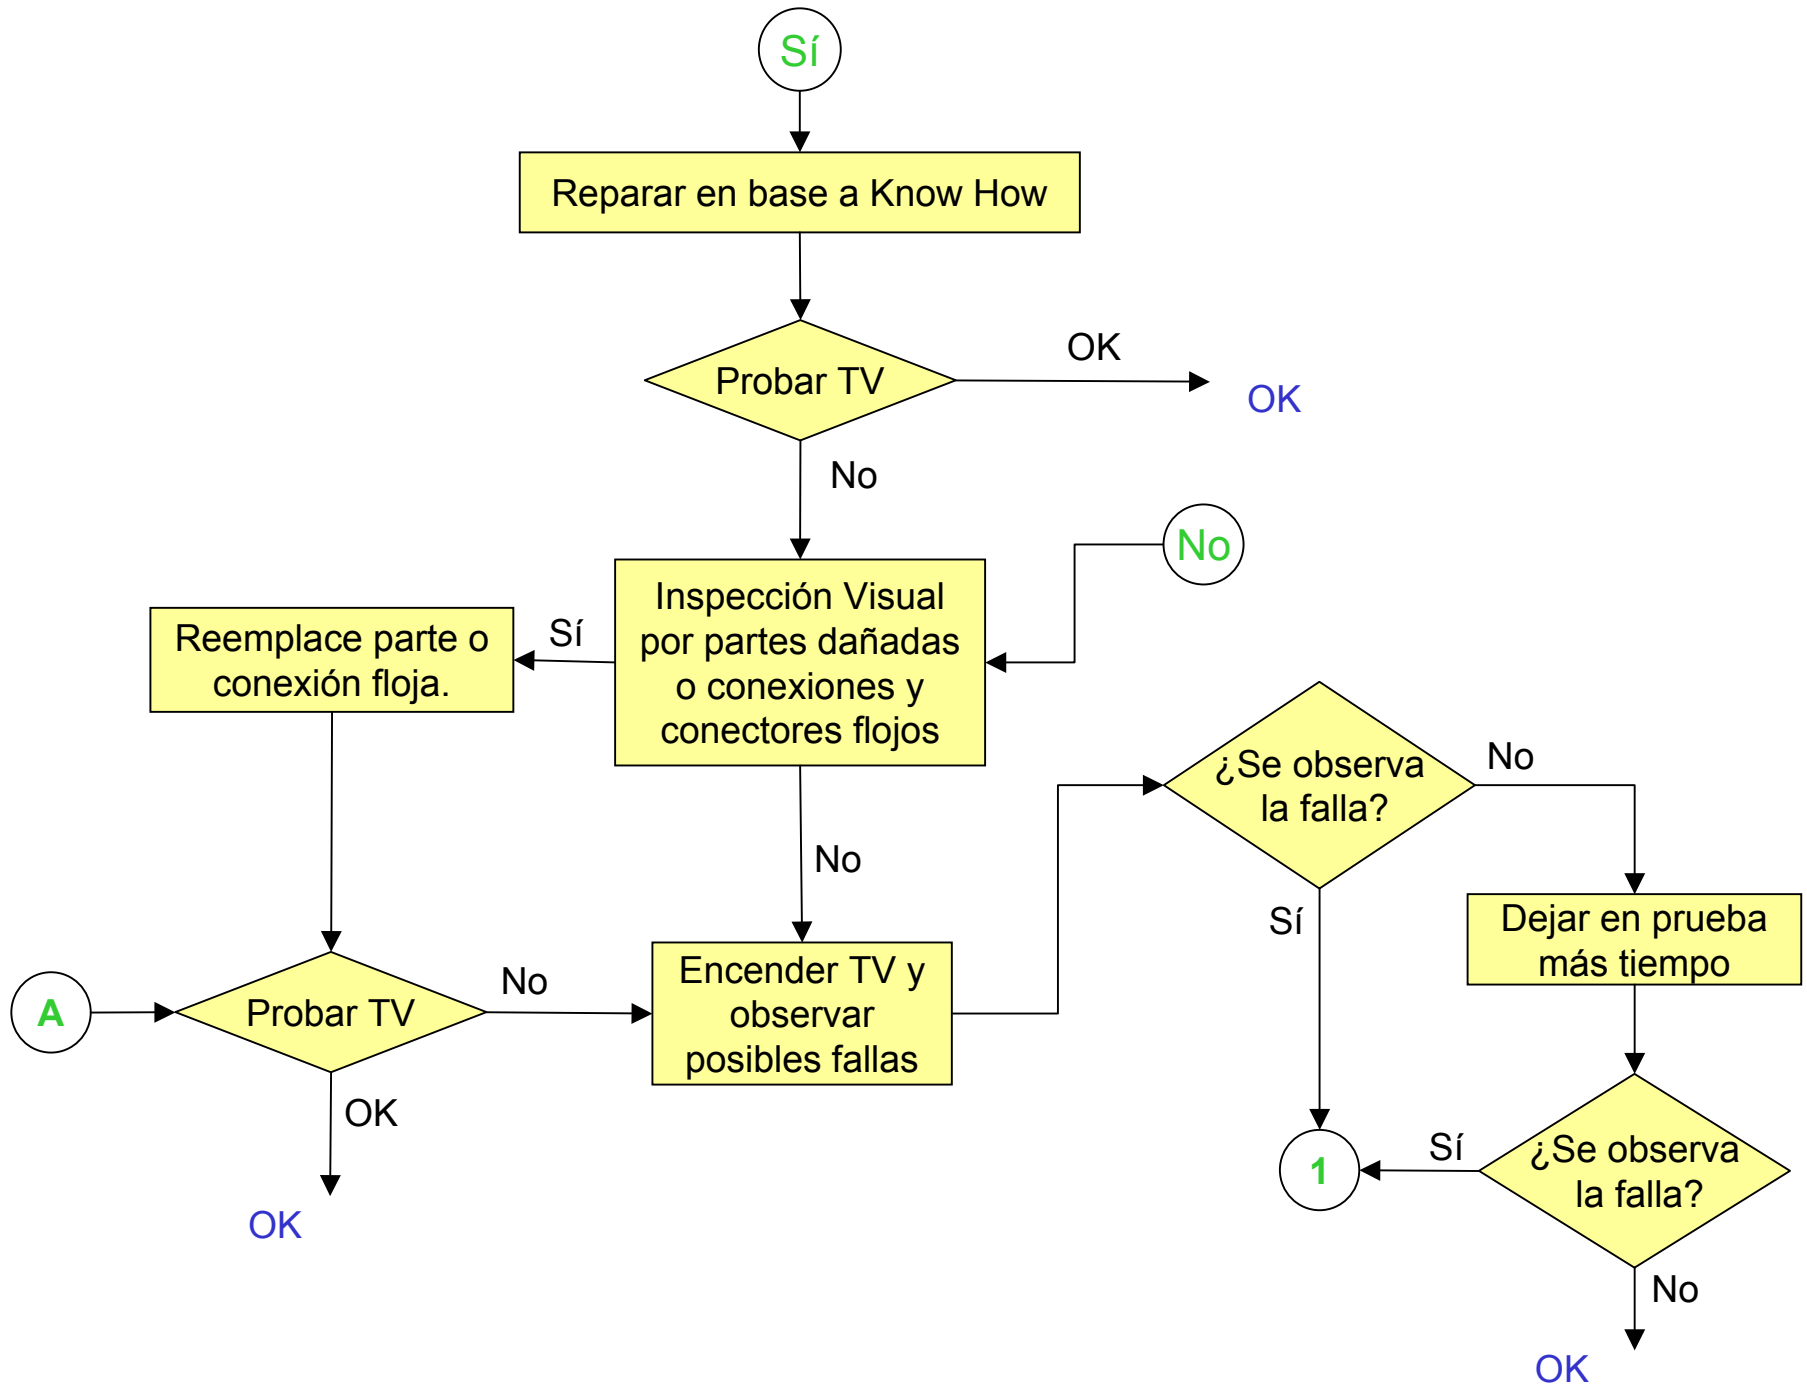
Sí

Reparar en base a Know How

Probar TV

OK

OK

No

No

Reemplace parte o conexión floja.

Sí

Inspección Visual por partes dañadas o conexiones y conectores flojos

¿Se observa la falla?

No

No

Sí

Dejar en prueba más tiempo

A

Probar TV

No

Encender TV y observar posibles fallas

OK

OK

1

Sí

¿Se observa la falla?

No

OK